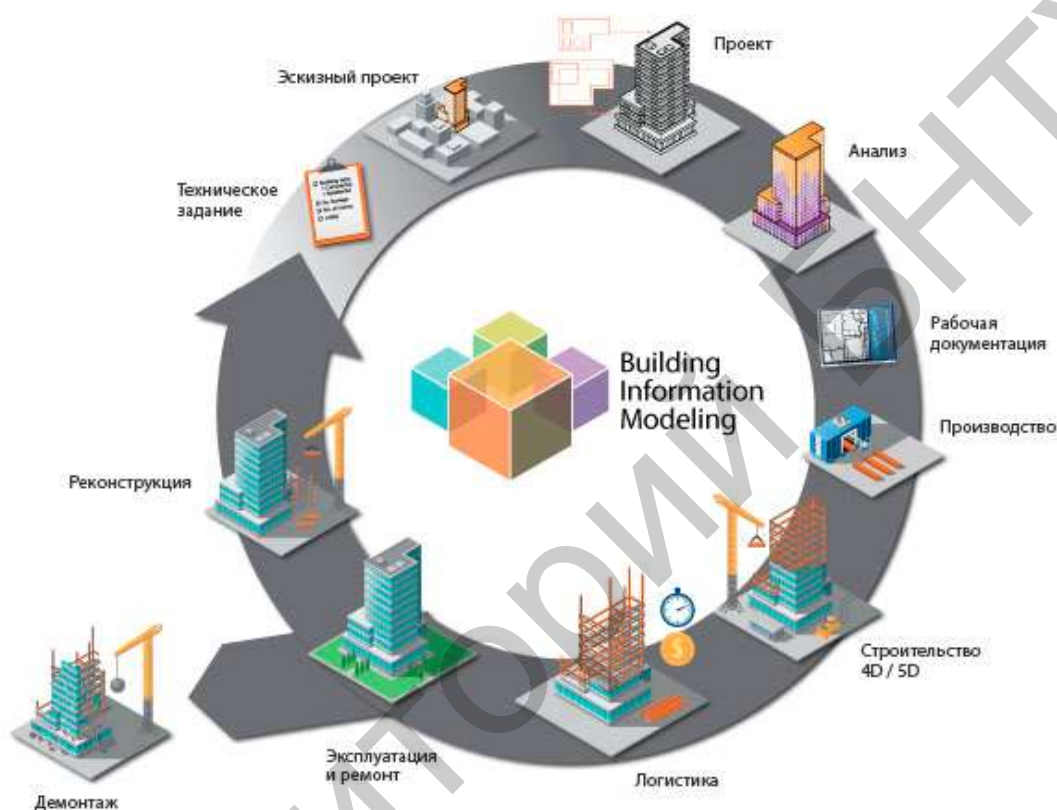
Проект

Эскизный проект

Анализ

Техническое задание

Рабочая документация

Building Information Modeling

Производство

Реконструкция

Строительство 4D / 5D

Эксплуатация и ремонт

Логистика

Демонтаж

Репозиторий БНТУ